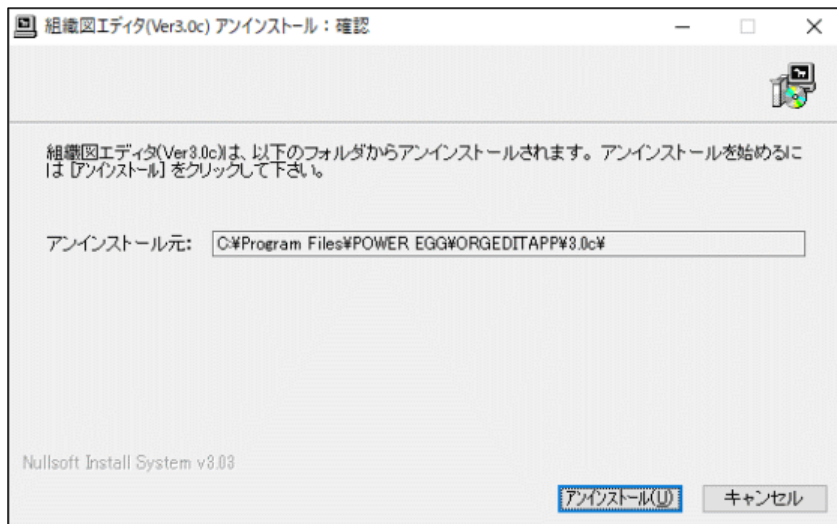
組織図エディタ(Ver3.0c) アンインストール：確認

組織図エディタ(Ver3.0c)は、以下のフォルダからアンインストールされます。アンインストールを始めるには [アンインストール] をクリックして下さい。

アンインストール元: C:¥Program Files¥POWER EGG¥ORGEDITAPP¥3.0c¥

Nullsoft Install System v3.03

アンインストール(U)　キャンセル